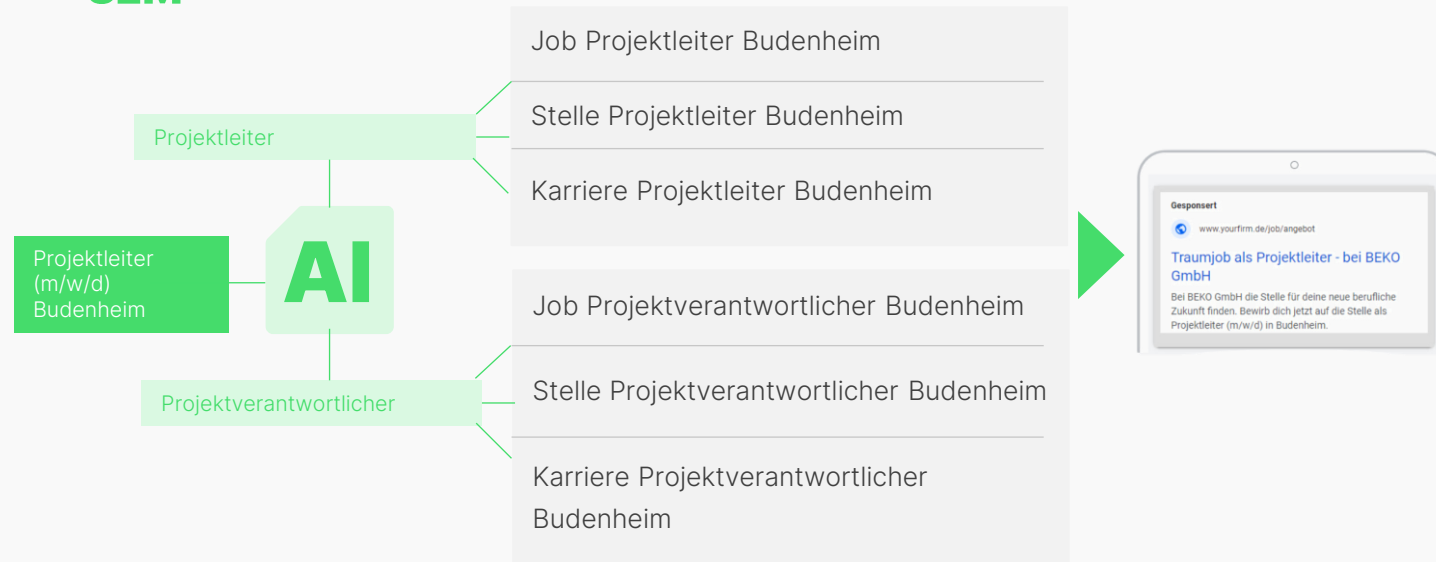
SEM

Projektleiter (m/w/d) Budenheim

AI

Projektleiter

Job Projektleiter Budenheim

Stelle Projektleiter Budenheim

Karriere Projektleiter Budenheim

Projektverantwortlicher

Job Projektverantwortlicher Budenheim

Stelle Projektverantwortlicher Budenheim

Karriere Projektverantwortlicher Budenheim

Gesponsert

www.yourfirm.de/job/angebot

Traumjob als Projektleiter - bei BEKO GmbH

Bei BEKO GmbH die Stelle für deine neue berufliche Zukunft finden. Bewirb dich jetzt auf die Stelle als Projektleiter (m/w/d) in Budenheim.